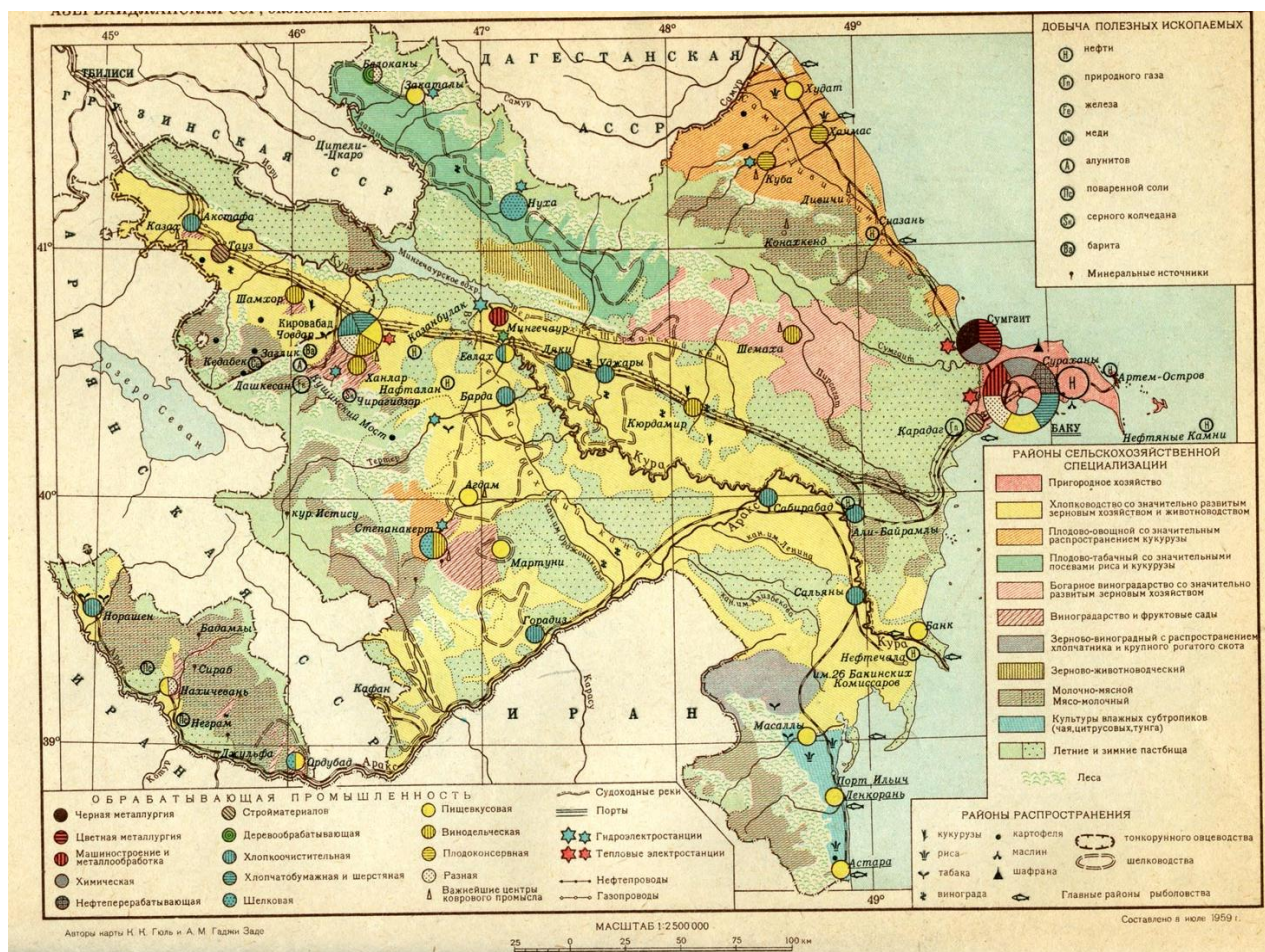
АЗЕРБАЙДЖАНСКАЯ ССР, ЭКОНОМИЧЕСКАЯ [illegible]

45° 46° 47° 48° 49°

ДОБЫЧА ПОЛЕЗНЫХ ИСКОПАЕМЫХ
нефти
природного газа
железа
меди
алунитов
поваренной соли
серного колчедана
барита
Минеральные источники

ДАГЕСТАНСКАЯ АССР
ГРУЗИНСКАЯ ССР
АРМЯНСКАЯ ССР
ИРАН

Тбилиси
Белоканы
Закаталы
Цители-Цкаро
Нуха
Худат
Хачмас
Куба
Дивичи
Сиазань
Кончахкенд
Казах
Акстафа
Тауз
Шамхор
Кировабад
Тоганлы
Кедабек
Заглик
Дашкесан
Ханлар
Нафталан
Чирагидзор
Казанбулак
Мингечаур
Евлах
Лаки
Уджары
Шемаха
Барда
Кюрдамир
Кура
Агдам
Степанакерт
Мартуни
кур. Истису
Сумгаит
Сураханы
Артем-Остров
Карадаг
БАКУ
Нефтяные Камни
Сабирабад
Али-Байрамлы
Сальяны
Банк
Нефтечала
им.26 Бакинских Комиссаров
Горадиз
Норашен
Бадамлы
Сираб
Нахичевань
Неграм
Джульфа
Ордубад
Кафан
Масаллы
Порт Ильич
Ленкорань
Астара
Озеро Севан
Мингечаурское вдхр.
Самур
Аракс
Кура
Тертер
Пирсагат
Сумгаит
Карасу
Красный Мост
41°
40°
39°

РАЙОНЫ СЕЛЬСКОХОЗЯЙСТВЕННОЙ СПЕЦИАЛИЗАЦИИ
Пригородное хозяйство
Хлопководство со значительно развитым зерновым хозяйством и животноводством
Плодово-овощной со значительным распространением кукурузы
Плодово-табачный со значительными посевами риса и кукурузы
Богарное виноградарство со значительно развитым зерновым хозяйством
Виноградарство и фруктовые сады
Зерново-виноградный с распространением хлопчатника и крупного рогатого скота
Зерново-животноводческий
Молочно-мясной
Мясо-молочный
Культуры влажных субтропиков (чая,цитрусовых,тунга)
Летние и зимние пастбища
Леса

ОБРАБАТЫВАЮЩАЯ ПРОМЫШЛЕННОСТЬ
Черная металлургия
Цветная металлургия
Машиностроение и металлообработка
Химическая
Нефтеперерабатывающая
Стройматериалов
Деревообрабатывающая
Хлопкоочистительная
Хлопчатобумажная и шерстяная
Шелковая
Пищевкусовая
Винодельческая
Плодоконсервная
Разная
Важнейшие центры коврового промысла
Судоходные реки
Порты
Гидроэлектростанции
Тепловые электростанции
Нефтепроводы
Газопроводы

РАЙОНЫ РАСПРОСТРАНЕНИЯ
кукурузы
риса
табака
винограда
картофеля
маслин
шафрана
тонкорунного овцеводства
шелководства
Главные районы рыболовства

Авторы карты К. К. Гюль и А. М. Гаджи Заде
МАСШТАБ 1:2 500 000
25 0 25 50 75 100 км
Составлено в июле 1959 г.